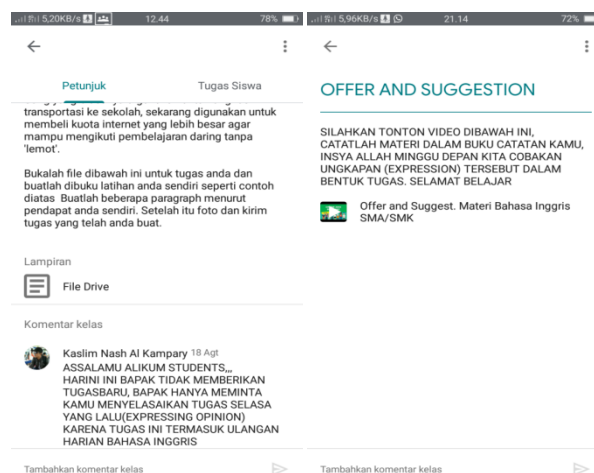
5,20KB/s 12.44 78%

Petunjuk Tugas Siswa

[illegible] transportasi ke sekolah, sekarang digunakan untuk membeli kuota internet yang lebih besar agar mampu mengikuti pembelajaran daring tanpa 'lemot'.

Bukalah file dibawah ini untuk tugas anda dan buatlah dibuku latihan anda sendiri seperti contoh diatas Buatlah beberapa paragraph menurut pendapat anda sendiri. Setelah itu foto dan kirim tugas yang telah anda buat.

Lampiran

File Drive

Komentar kelas

Kaslim Nash Al Kampary 18 Agt
ASSALAMU ALIKUM STUDENTS,,,
HARINI INI BAPAK TIDAK MEMBERIKAN TUGASBARU, BAPAK HANYA MEMINTA KAMU MENYELASAIKAN TUGAS SELASA YANG LALU(EXPRESSING OPINION) KARENA TUGAS INI TERMASUK ULANGAN HARIAN BAHASA INGGRIS

Tambahkan komentar kelas

5,96KB/s 21.14 72%

OFFER AND SUGGESTION

SILAHKAN TONTON VIDEO DIBAWAH INI, CATATLAH MATERI DALAM BUKU CATATAN KAMU, INSYA ALLAH MINGGU DEPAN KITA COBAKAN UNGKAPAN (EXPRESSION) TERSEBUT DALAM BENTUK TUGAS. SELAMAT BELAJAR

Offer and Suggest. Materi Bahasa Inggris SMA/SMK

Tambahkan komentar kelas